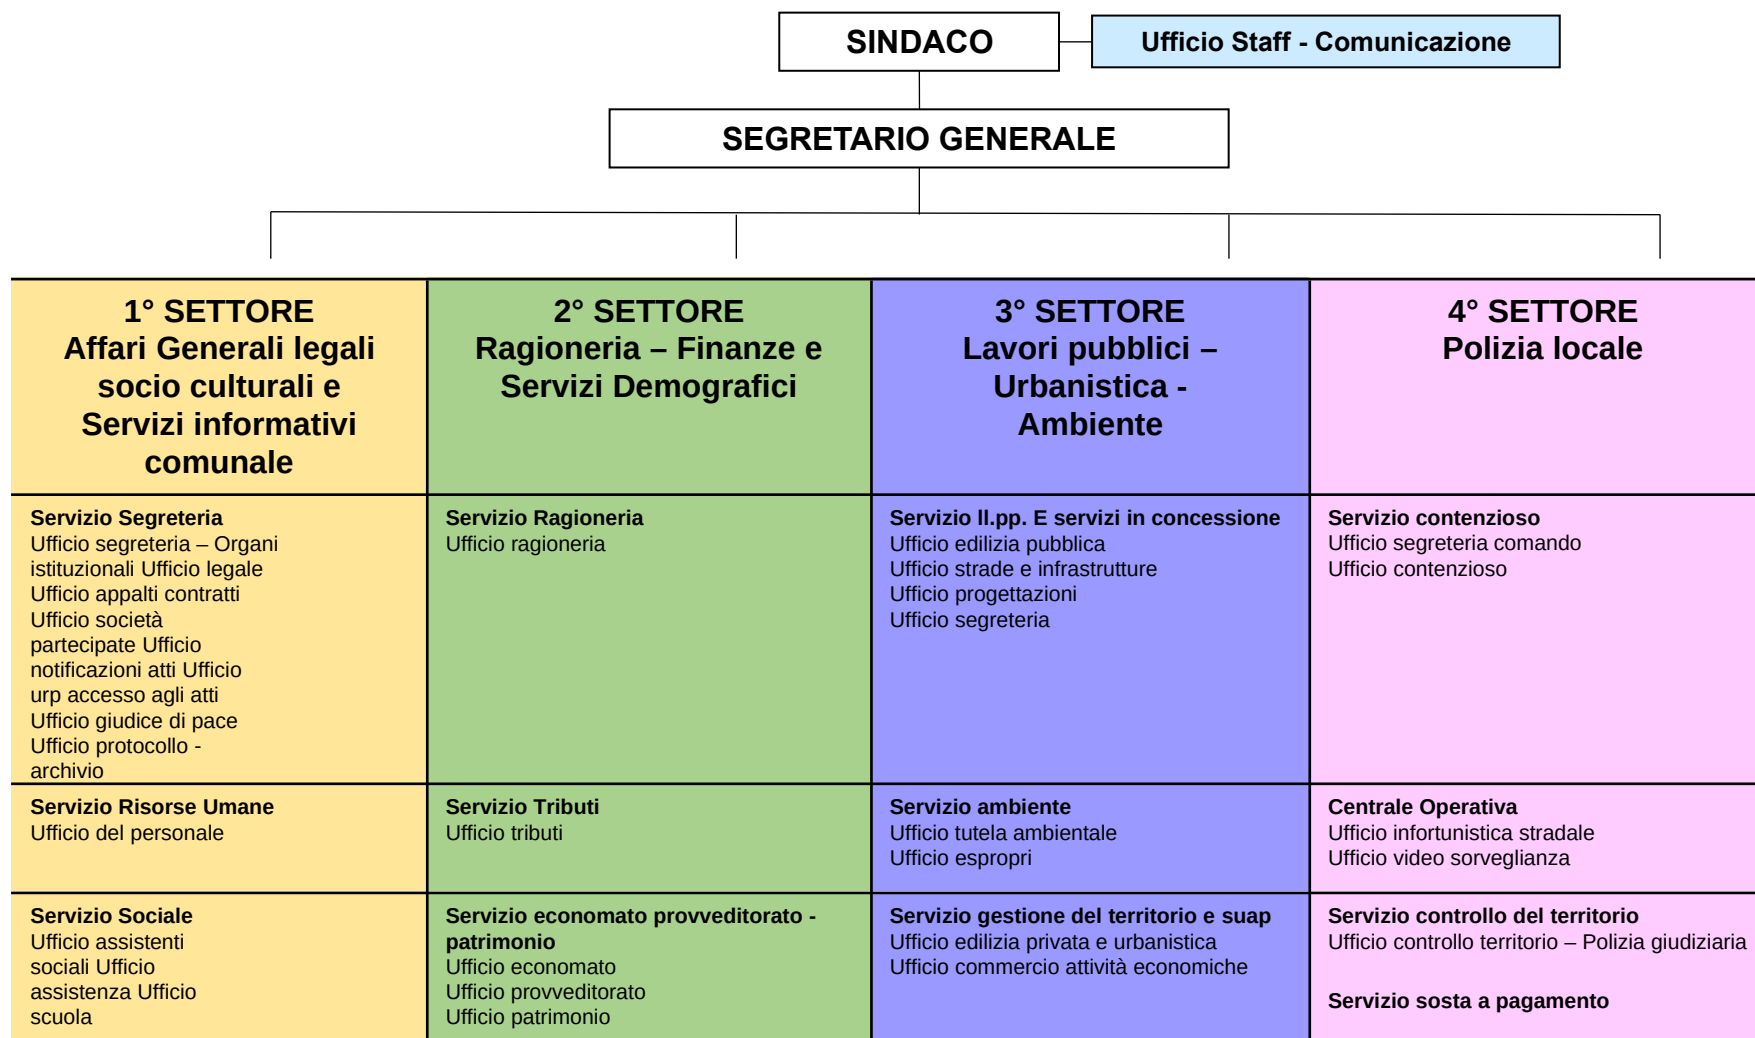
SINDACO

Ufficio Staff - Comunicazione

SEGRETARIO GENERALE

| 1° SETTORE Affari Generali legali socio culturali e Servizi informativi comunale | 2° SETTORE Ragioneria – Finanze e Servizi Demografici | 3° SETTORE Lavori pubblici – Urbanistica - Ambiente | 4° SETTORE Polizia locale |
|---|---|---|---|
| **Servizio Segreteria** Ufficio segreteria – Organi istituzionali Ufficio legale Ufficio appalti contratti Ufficio società partecipate Ufficio notificazioni atti Ufficio urp accesso agli atti Ufficio giudice di pace Ufficio protocollo - archivio | **Servizio Ragioneria** Ufficio ragioneria | **Servizio ll.pp. E servizi in concessione** Ufficio edilizia pubblica Ufficio strade e infrastrutture Ufficio progettazioni Ufficio segreteria | **Servizio contenzioso** Ufficio segreteria comando Ufficio contenzioso |
| **Servizio Risorse Umane** Ufficio del personale | **Servizio Tributi** Ufficio tributi | **Servizio ambiente** Ufficio tutela ambientale Ufficio espropri | **Centrale Operativa** Ufficio infortunistica stradale Ufficio video sorveglianza |
| **Servizio Sociale** Ufficio assistenti sociali Ufficio assistenza Ufficio scuola | **Servizio economato provveditorato - patrimonio** Ufficio economato Ufficio provveditorato Ufficio patrimonio | **Servizio gestione del territorio e suap** Ufficio edilizia privata e urbanistica Ufficio commercio attività economiche | **Servizio controllo del territorio** Ufficio controllo territorio – Polizia giudiziaria **Servizio sosta a pagamento** |